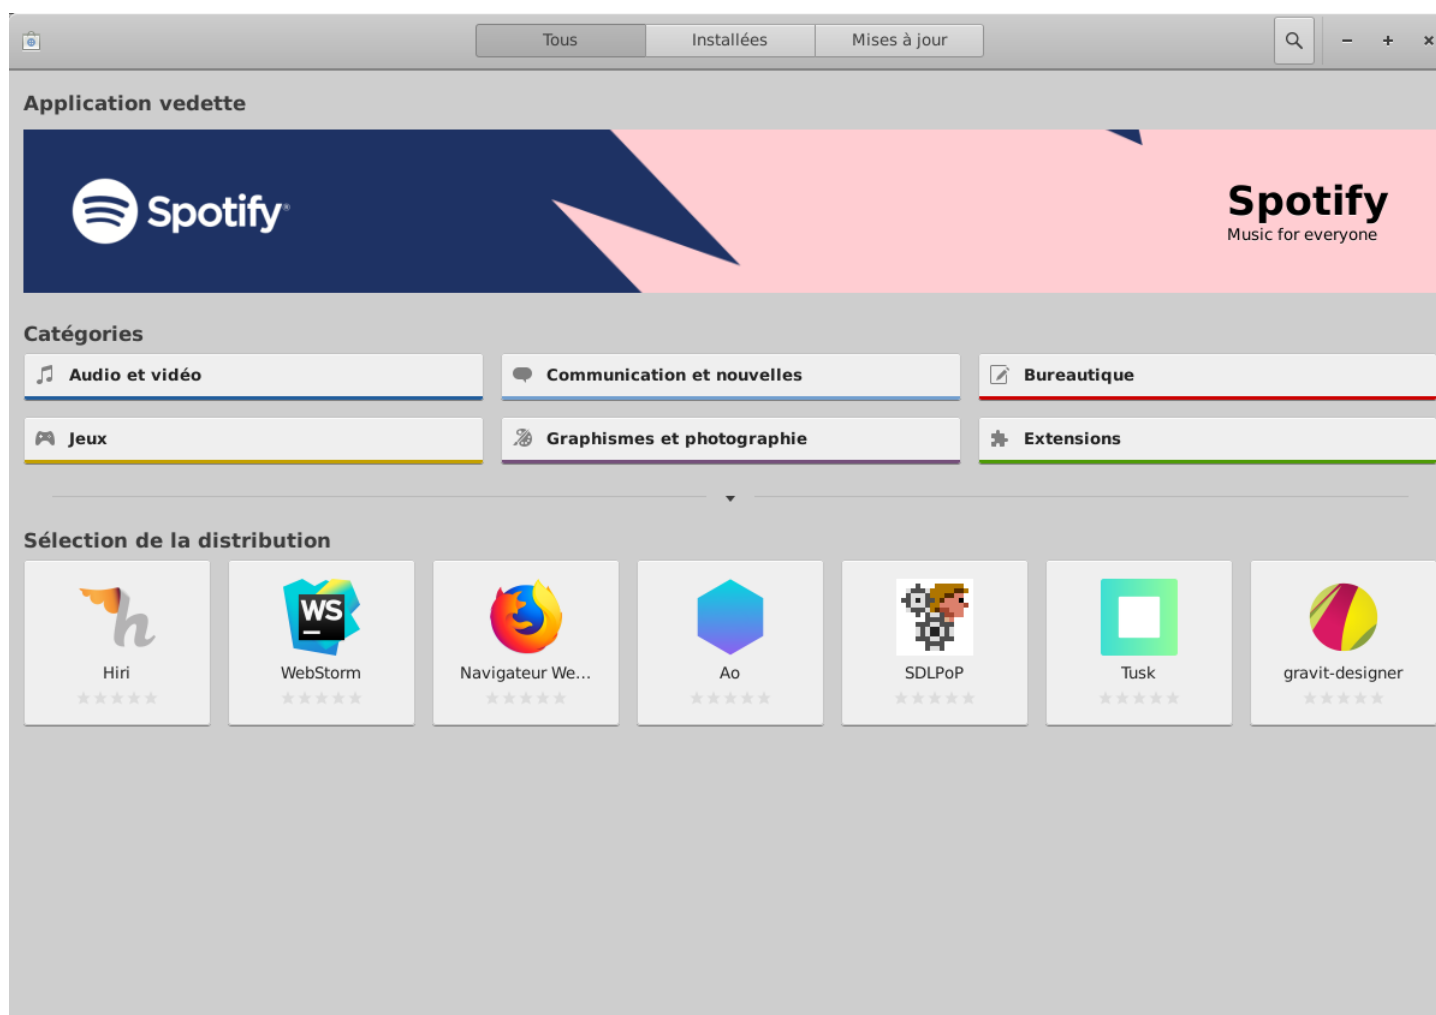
Tous
Installées
Mises à jour

Application vedette

Spotify

Spotify
Music for everyone

Catégories

Audio et vidéo
Communication et nouvelles
Bureautique
Jeux
Graphismes et photographie
Extensions

Sélection de la distribution

Hiri
WebStorm
Navigateur We...
Ao
SDLPoP
Tusk
gravit-designer